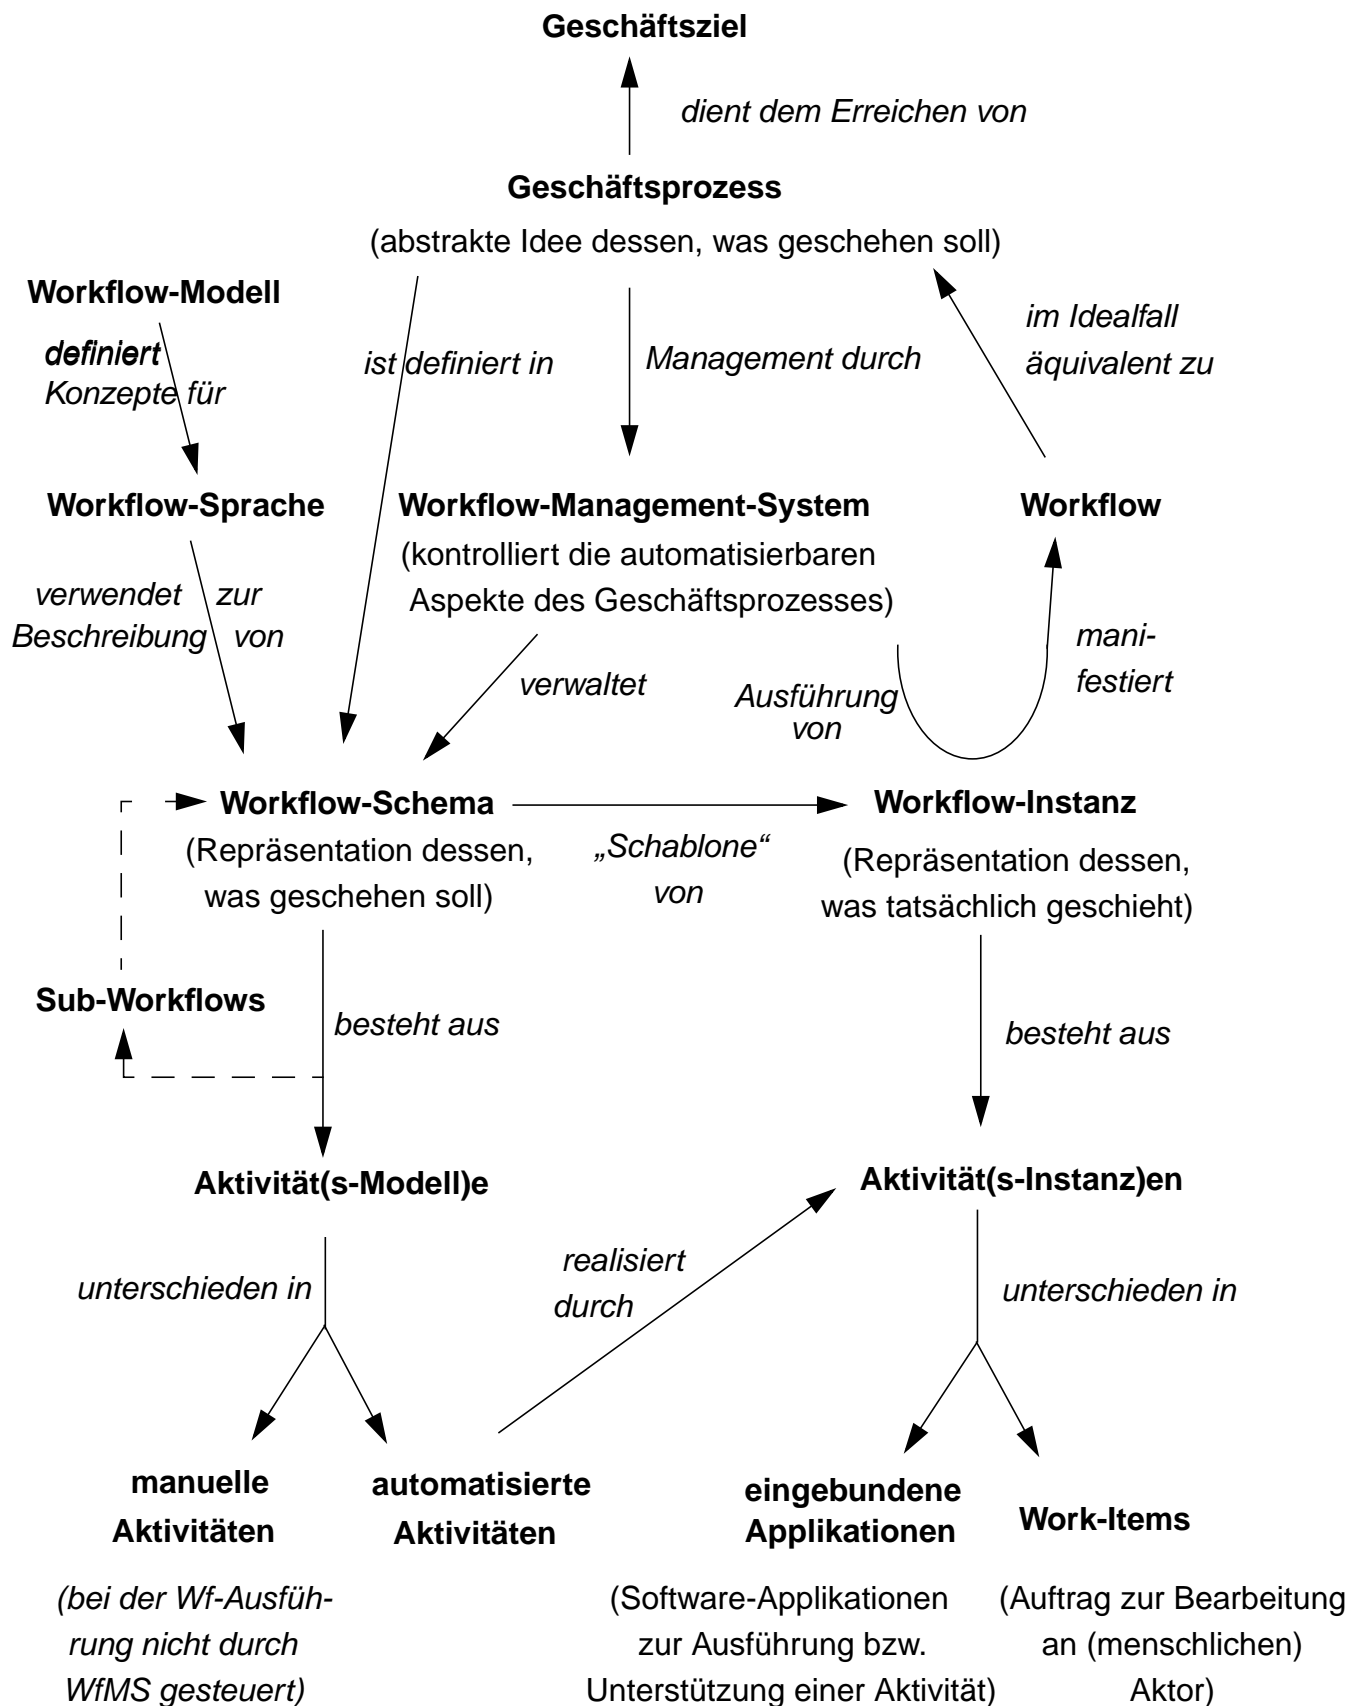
Geschäftsziel

dient dem Erreichen von

Geschäftsprozess
(abstrakte Idee dessen, was geschehen soll)

Workflow-Modell

definiert Konzepte für

ist definiert in

Management durch

im Idealfall äquivalent zu

Workflow-Sprache

Workflow-Management-System
(kontrolliert die automatisierbaren Aspekte des Geschäftsprozesses)

Workflow

verwendet zur Beschreibung von

verwaltet

Ausführung von

manifestiert

Workflow-Schema
(Repräsentation dessen, was geschehen soll)

„Schablone“ von

Workflow-Instanz
(Repräsentation dessen, was tatsächlich geschieht)

Sub-Workflows

besteht aus

besteht aus

Aktivität(s-Modell)e

Aktivität(s-Instanz)en

unterschieden in

realisiert durch

unterschieden in

manuelle Aktivitäten

automatisierte Aktivitäten

eingebundene Applikationen

Work-Items

(bei der Wf-Ausführung nicht durch WfMS gesteuert)

(Software-Applikationen zur Ausführung bzw. Unterstützung einer Aktivität)

(Auftrag zur Bearbeitung an (menschlichen) Aktor)